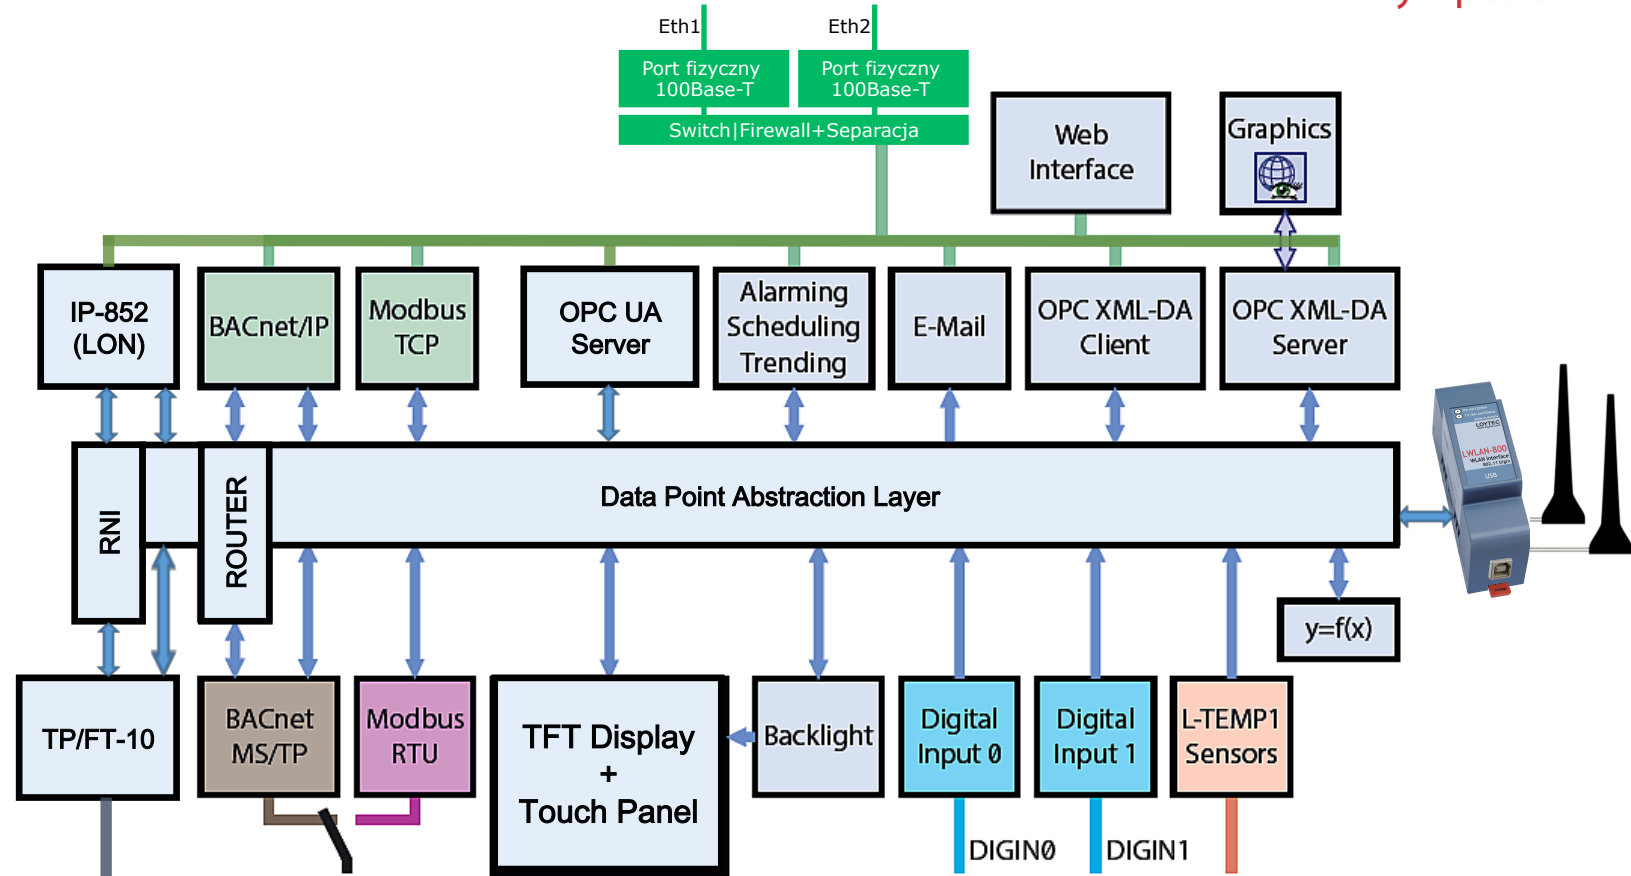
Eth1
Eth2
Port fizyczny 100Base-T
Port fizyczny 100Base-T
Switch|Firewall+Separacja
Web Interface
Graphics
IP-852 (LON)
BACnet/IP
Modbus TCP
OPC UA Server
Alarming Scheduling Trending
E-Mail
OPC XML-DA Client
OPC XML-DA Server
RNI
ROUTER
Data Point Abstraction Layer
y=f(x)
TP/FT-10
BACnet MS/TP
Modbus RTU
TFT Display + Touch Panel
Backlight
Digital Input 0
Digital Input 1
L-TEMP1 Sensors
DIGIN0
DIGIN1
LWLAN-800
LOYTEC